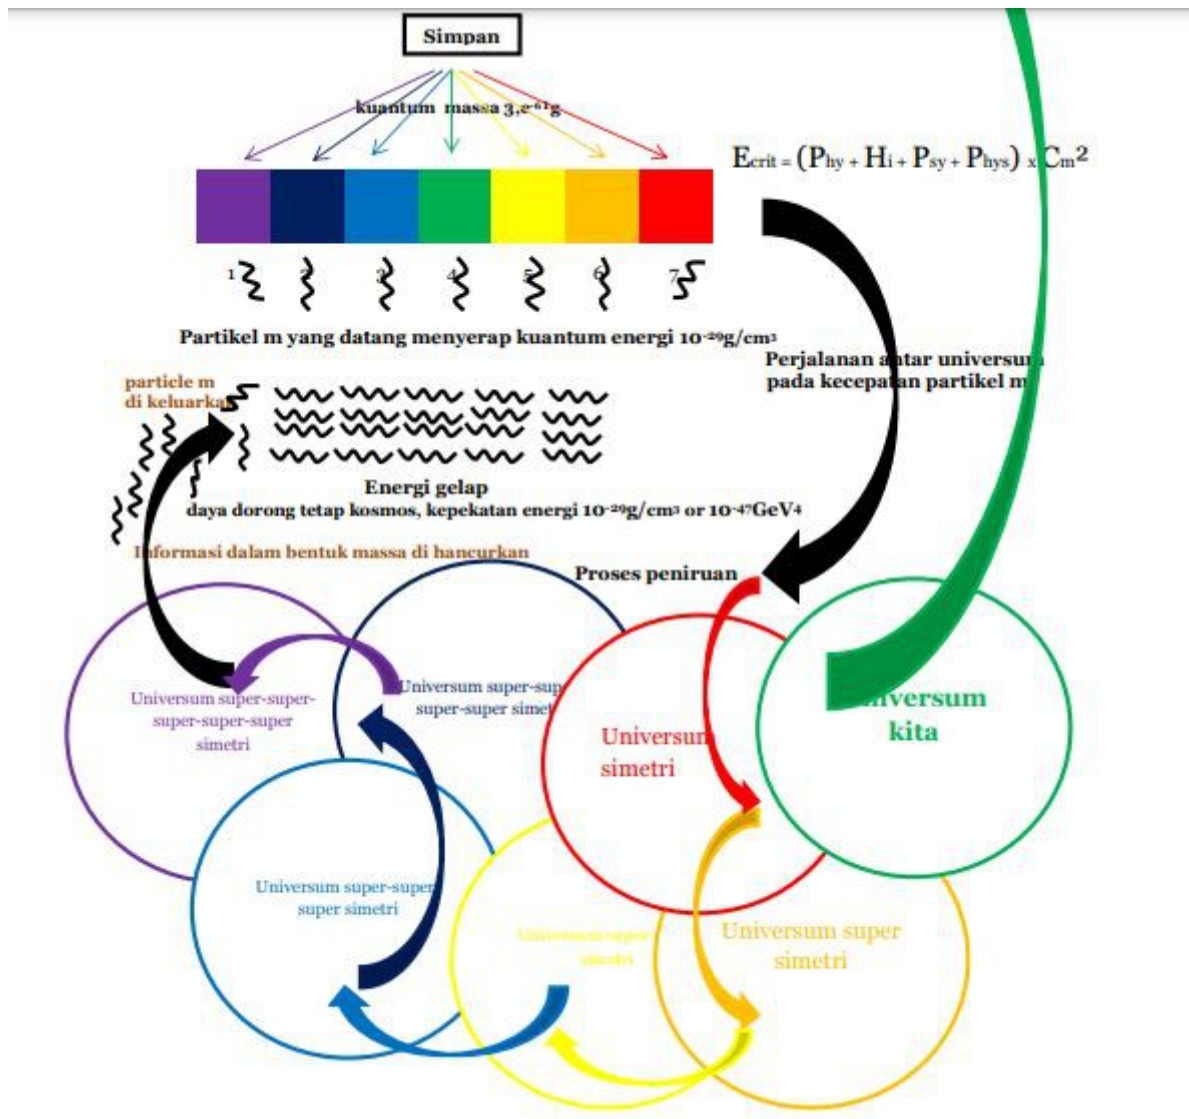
Simpan

kuantum massa $3.2^{-61}$g

$E_{crit} = (P_{hy} + H_i + P_{sy} + P_{hys}) \times C_m^2$

1 2 3 4 5 6 7

Partikel m yang datang menyerap kuantum energi $10^{-29}$g/cm$^3$

Perjalanan antar universum pada kecepatan partikel m

particle m di keluarkan

Energi gelap
daya dorong tetap kosmos, kepekatan energi $10^{-29}$g/cm$^3$ or $10^{-47}$GeV$^4$

Informasi dalam bentuk massa di hancurkan

Proses peniruan

Universum super-super-super-super-super simetri

Universum super-super-super-super simetri

Universum simetri

Universum kita

Universum super-super-super simetri

Universum super-super simetri

Universum super simetri